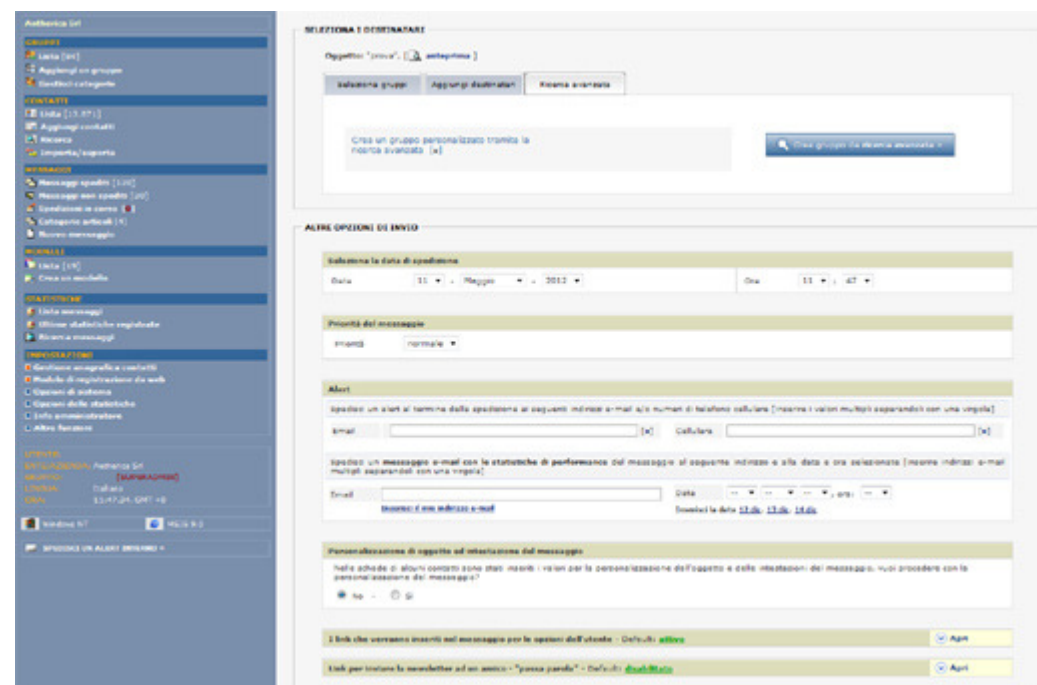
Anthenica Srl

GRUPPI
Lista [64]
Aggiungi un gruppo
Gestisci categorie

CONTATTI
Lista [13.871]
Aggiungi contatti
Ricerca
Importa/esporta

MESSAGGI
Messaggi spediti [130]
Messaggi non spediti [20]
Spedizioni in corso [1]
Categorie articoli [4]
Nuovo messaggio

MODELLI
Lista [19]
Crea un modello

STATISTICHE
Lista messaggi
Ultime statistiche registrate
Ricerca messaggi

IMPOSTAZIONI
Gestione anagrafica contatti
Modulo di registrazione da web
Opzioni di sistema
Opzioni delle statistiche
Info amministratore
Altre funzioni

UTENTE:
INTESTAZIONE: Anthenica Srl
GRUPPO: [SUPERADMIN]
LINGUA: Italiano
ORA: 15:47:24, GMT +0

Windows 7
MGIS 9.0

SPEDISCI UN ALERT INSIEME »

SELEZIONA I DESTINATARI

Oggetto: "prova". [ anteprima ]

Seleziona gruppi | Aggiungi destinatari | Ricerca avanzata

Crea un gruppo personalizzato tramite la ricerca avanzata [?]

Crea gruppo da ricerca avanzata »

ALTRE OPZIONI DI INVIO

Seleziona la data di spedizione
Data 11 - Maggio - 2012 Ora 11 : 47

Priorità del messaggio
Priorità normale

Alert
Spedisci un alert al termine della spedizione ai seguenti indirizzi e-mail e/o numeri di telefono cellulare [inserire i valori multipli separandoli con una virgola]
Email [?] Cellulare [?]

Spedisci un messaggio e-mail con le statistiche di performance del messaggio al seguente indirizzo e alla data e ora selezionate [inserire indirizzi e-mail multipli separandoli con una virgola]
Email Data -- -- -- , ora: --
Inserisci il mio indirizzo e-mail
Imposta la data 12 gg, 13 gg, 14 gg.

Personalizzazione di oggetto ed intestazione del messaggio
Nelle schede di alcuni contatti sono stati inseriti i valori per la personalizzazione dell'oggetto e delle intestazioni del messaggio. Vuoi procedere con la personalizzazione del messaggio?
No - Sì

I link che verranno inseriti nel messaggio per le opzioni dell'utente - Default: attivo
Apri

Link per inviare la newsletter ad un amico - "passa parola" - Default: disabilitato
Apri